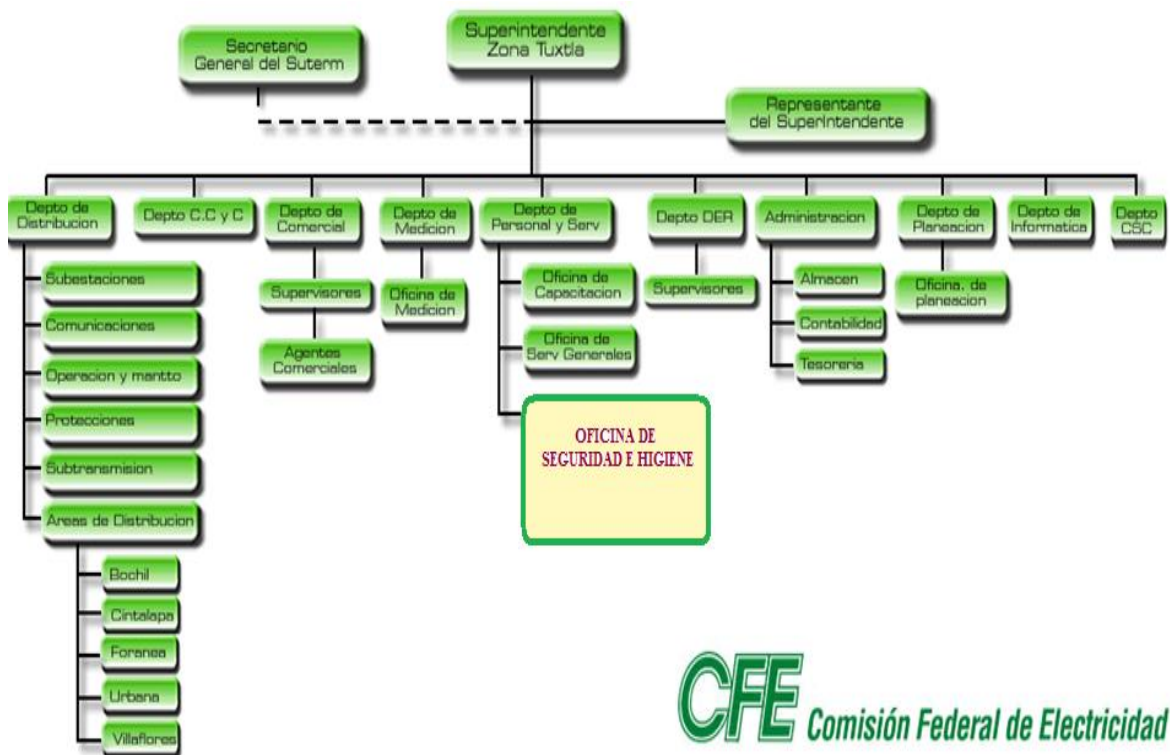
Superintendente Zona Tuxtla

Secretario General del Suterm

Representante del Superintendente

Depto de Distribucion

Depto C.C y C

Depto de Comercial

Depto de Medicion

Depto de Personal y Serv

Depto DER

Administracion

Depto de Planeacion

Depto de Informatica

Depto CSC

Subestaciones

Comunicaciones

Operacion y mantto

Protecciones

Subtransmision

Areas de Distribucion

Bochil

Cintalapa

Foranea

Urbana

Villaflores

Supervisores

Agentes Comerciales

Oficina de Medicion

Oficina de Capacitacion

Oficina de Serv Generales

OFICINA DE SEGURIDAD E HIGIENE

Supervisores

Almacen

Contabilidad

Tesoreria

Oficina. de planeacion

CFE Comisión Federal de Electricidad